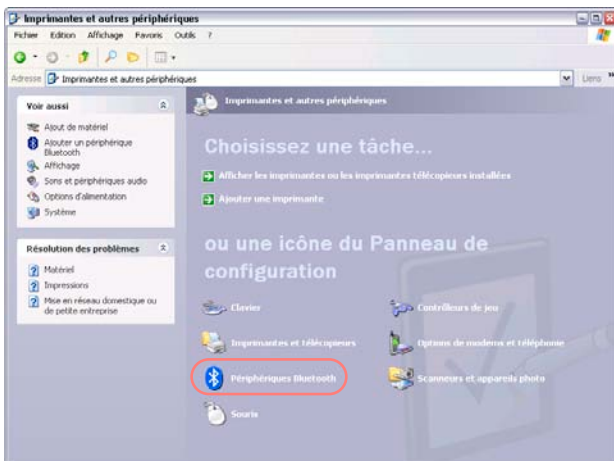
Imprimantes et autres périphériques

Fichier Edition Affichage Favoris Outils ?

Adresse Imprimantes et autres périphériques

Liens

Voir aussi

Ajout de matériel

Ajouter un périphérique Bluetooth

Affichage

Sons et périphériques audio

Options d'alimentation

Système

Résolution des problèmes

Matériel

Impressions

Mise en réseau domestique ou de petite entreprise

Imprimantes et autres périphériques

Choisissez une tâche...

Afficher les imprimantes ou les imprimantes télécopieurs installées

Ajouter une imprimante

ou une icône du Panneau de configuration

Clavier

Contrôleurs de jeu

Imprimantes et télécopieurs

Options de modems et téléphonie

Périphériques Bluetooth

Scanneurs et appareils photo

Souris